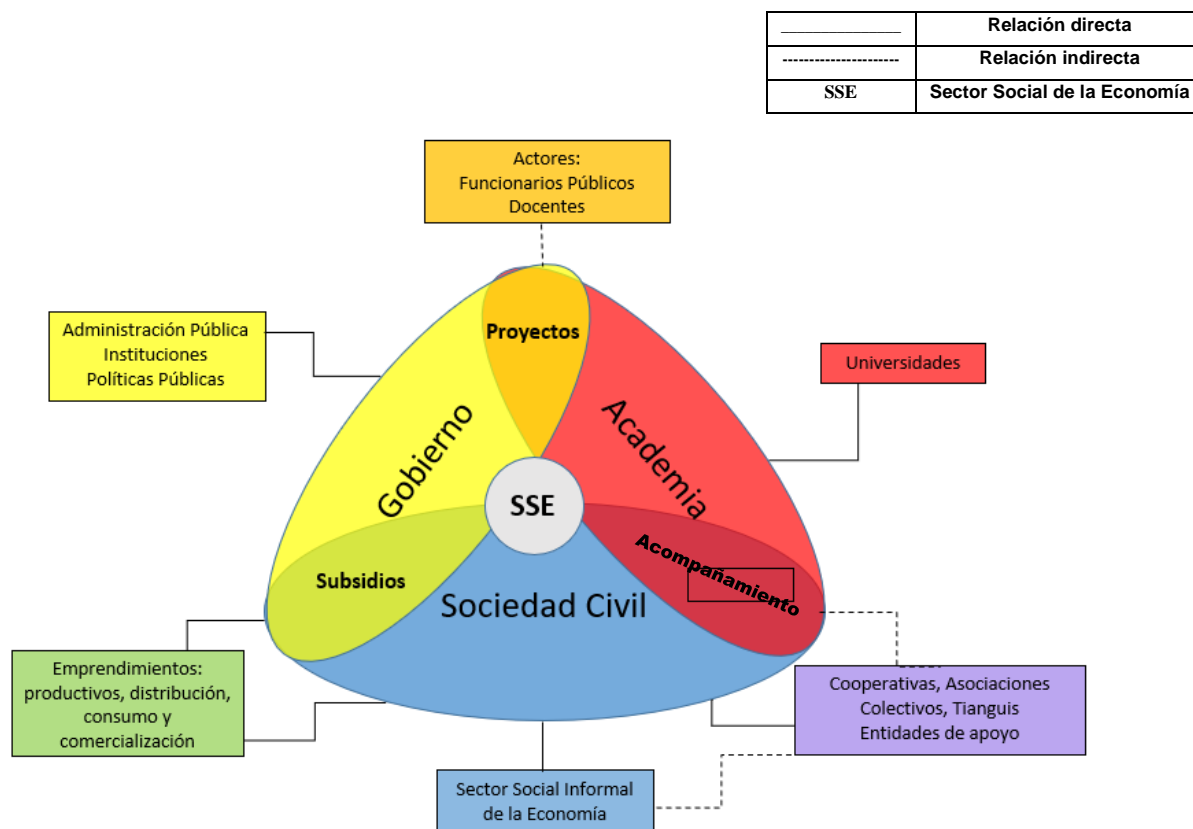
| ________ | Relación directa |
|---|---|
| ------------------ | Relación indirecta |
| SSE | Sector Social de la Economía |

Actores:
Funcionarios Públicos
Docentes

Administración Pública
Instituciones
Políticas Públicas

Proyectos

Universidades

Gobierno

Academia

SSE

Acompañamiento

Subsidios

Sociedad Civil

Emprendimientos:
productivos, distribución,
consumo y
comercialización

Cooperativas, Asociaciones
Colectivos, Tianguis
Entidades de apoyo

Sector Social Informal
de la Economía